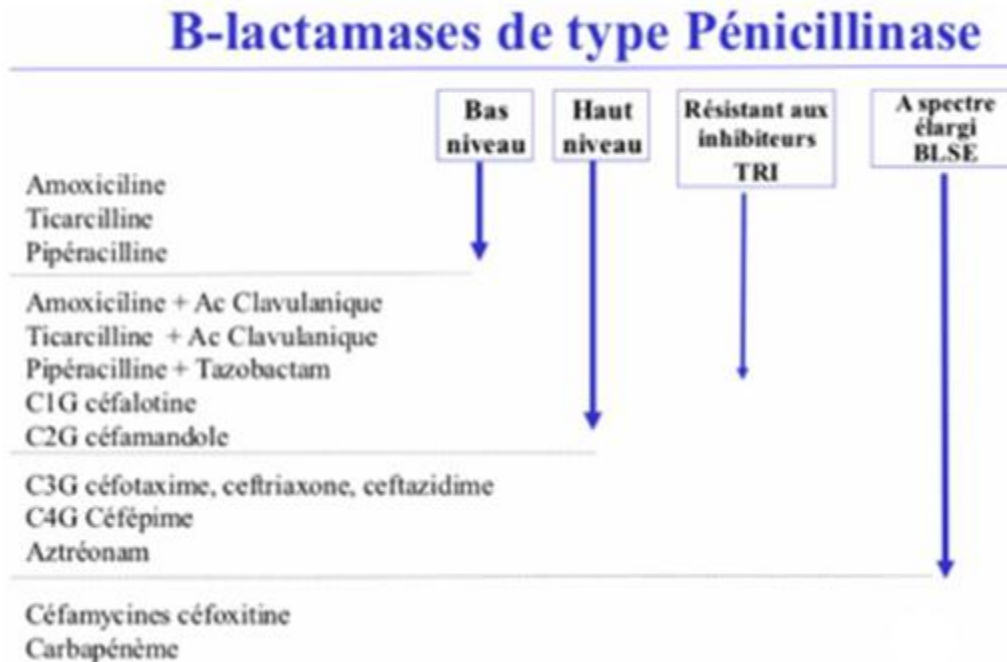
B-lactamases de type Pénicillinase

Bas niveau

Haut niveau

Résistant aux inhibiteurs TRI

A spectre élargi BLSE

Amoxiciline
Ticarcilline
Pipéracilline

Amoxiciline + Ac Clavulanique
Ticarcilline + Ac Clavulanique
Pipéracilline + Tazobactam
C1G céfalotine
C2G céfamandole

C3G céfotaxime, ceftriaxone, ceftazidime
C4G Céfépime
Aztréonam

Céfamycines céfoxitine
Carbapénème